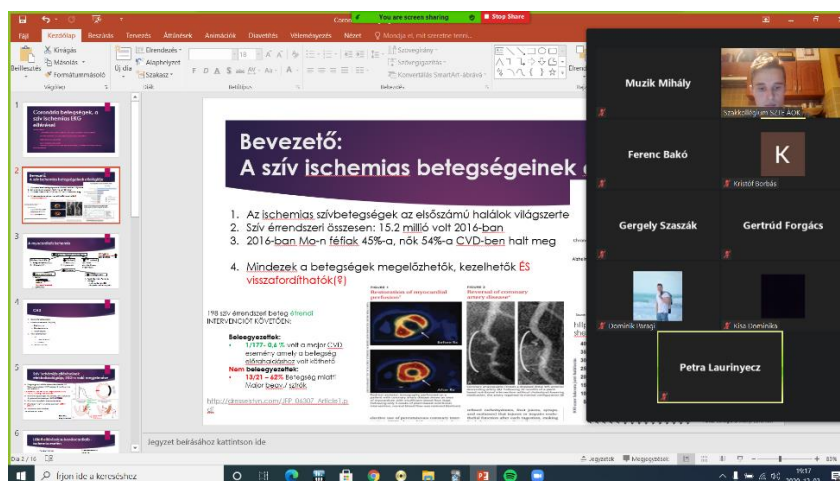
You are screen sharing   Stop Share

Fájl   Kezdőlap   Beszúrás   Tervezés   Áttűnések   Animációk   Diavetítés   Véleményezés   Nézet   Mondja el, mit szeretne tenni...

Beillesztés   Kivágás   Másolás   Formátummásoló   Vágólap   Új dia   Elrendezés   Alaphelyzet   Szakasz   Diák   Betűtípus   Bekezdés   Szövegirány   Szöveg igazítása   Konvertálás SmartArt-ábrává

1
Coronária betegségek, a szív ischemiás EKG eltérései

2
3
A myocardialis ischémia
4
5
6

Bevezető:
A szív ischemias betegségeinek

1. Az ischemias szívbetegségek az elsőszámú halálok világszerte
2. Szív érrendszeri összesen: 15.2 millió volt 2016-ban
3. 2016-ban Mo-n féfiak 45%-a, nők 54%-a CVD-ben halt meg

4. Mindezek a betegségek megelőzhetők, kezelhetők ÉS visszafordíthatók(?)

198 szív érrendszeri beteg érendi INTERVENCIÓT KÖVETŐEN:

Beteegyezettek:
• 1/177- 0.6 % volt a major CVD esemény amely a betegség előrehaladását volt köthető
Nem beteegyezettek:
• 13/21 – 62% betegség miatt! Major beavatkozás / szívik

http://pkresearch.com/JFP_04307_Article1.p df

Restoration of myocardial perfusion
Reversal of coronary artery disease

Muzik Mihály
Szakkollégium SZTE ÁOK
Ferenc Bakó
K
Kristóf Borbás
Gergely Szaszák
Gertrúd Forgács
Dominik Varagi
Kiss Dominika
Petra Laurinyecz

Jegyzet beírásához kattintson ide

Dia 2 / 10
Jegyzetek   Megjegyzések   83%

Írjon ide a kereséshez
19:17